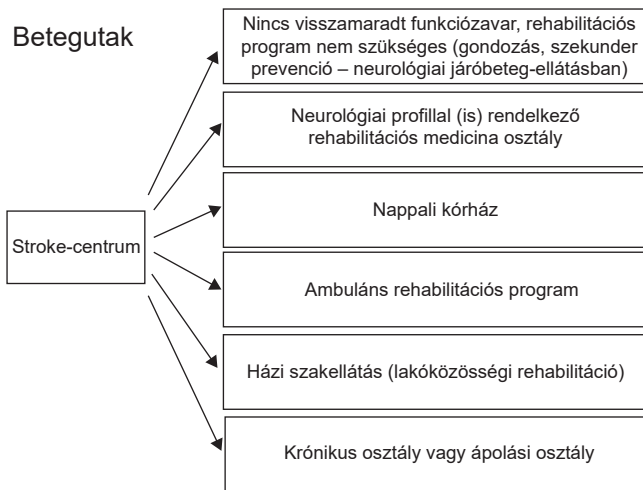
Betegutak

Stroke-centrum

Nincs visszamaradt funkciózavar, rehabilitációs program nem szükséges (gondozás, szekunder prevenció – neurológiai járóbeteg-ellátásban)

Neurológiai profillal (is) rendelkező rehabilitációs medicina osztály

Nappali kórház

Ambuláns rehabilitációs program

Házi szakellátás (lakóközösségi rehabilitáció)

Krónikus osztály vagy ápolási osztály